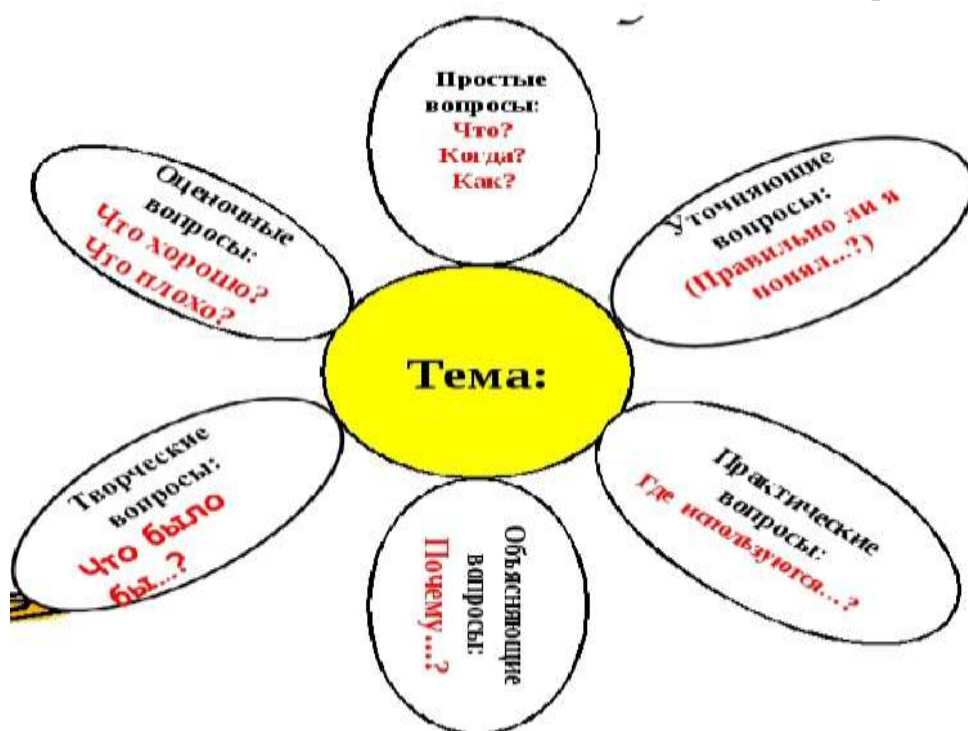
Простые вопросы:
Что?
Когда?
Как?

Уточняющие вопросы:
(Правильно ли я понял...?)

Практические вопросы:
Где используются...?

Объясняющие вопросы:
Почему...?

Творческие вопросы:
Что было бы...?

Оценочные вопросы:
Что хорошо?
Что плохо?

Тема: